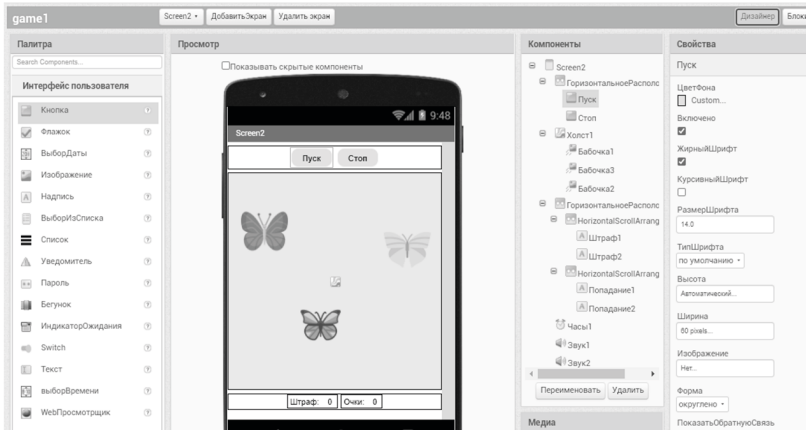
game1

Screen2 ▾ ДобавитьЭкран Удалить экран

Дизайнер Блоки

Палитра

Search Components...

Интерфейс пользователя

Кнопка
Флажок
ВыборДаты
Изображение
Надпись
ВыборИзСписка
Список
Уведомитель
Пароль
Бегунок
ИндикаторОжидания
Switch
Текст
выборВремени
WebПросмотрщик

Просмотр

Показывать скрытые компоненты

9:48

Screen2

Пуск Стоп

Штраф: 0 Очки: 0

Компоненты

Screen2
ГоризонтальноеРасполс
Пуск
Стоп
Холст1
Бабочка1
Бабочка3
Бабочка2
ГоризонтальноеРасполс
HorizontalScrollArrang
Штраф1
Штраф2
HorizontalScrollArrang
Попадание1
Попадание2
Часы1
Звук1
Звук2

Переименовать Удалить

Медиа

Свойства

Пуск

ЦветФона
Custom...
Включено
ЖирныйШрифт
КурсивныйШрифт
РазмерШрифта
14.0
ТипШрифта
по умолчанию ▾
Высота
Автоматический...
Ширина
60 pixels...
Изображение
Нет...
Форма
округлено ▾
ПоказатьОбратнуюСвязь